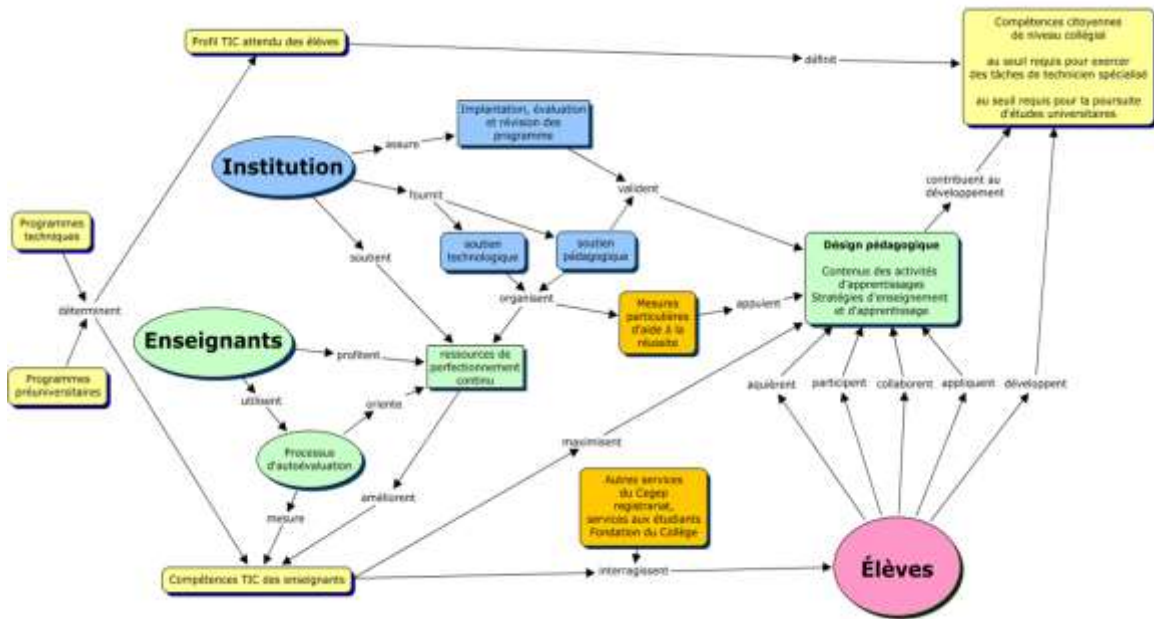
Profil TIC attendu des élèves

définit

Compétences citoyennes de niveau collégial

au seuil requis pour exercer des tâches de technicien spécialisé

au seuil requis pour la poursuite d'études universitaires

Implantation, évaluation et révision des programme

assure

Institution

fournit

valident

contribuent au développement

soutien technologique

soutien pédagogique

Design pédagogique

Contenus des activités d'apprentissages
Stratégies d'enseignement et d'apprentissage

Programmes techniques

soutient

organisent

déterminent

Mesures particulières d'aide à la réussite

appuient

Enseignants

profitent

ressources de perfectionnement continu

Programmes préuniversitaires

utilisent

oriente

aquièrent

participent

collaborent

appliquent

développent

Processus d'autoévaluation

maximisent

améliorent

mesure

Autres services du Cegep registrariat, services aux étudiants Fondation du Collège

Compétences TIC des enseignants

interragissent

Élèves